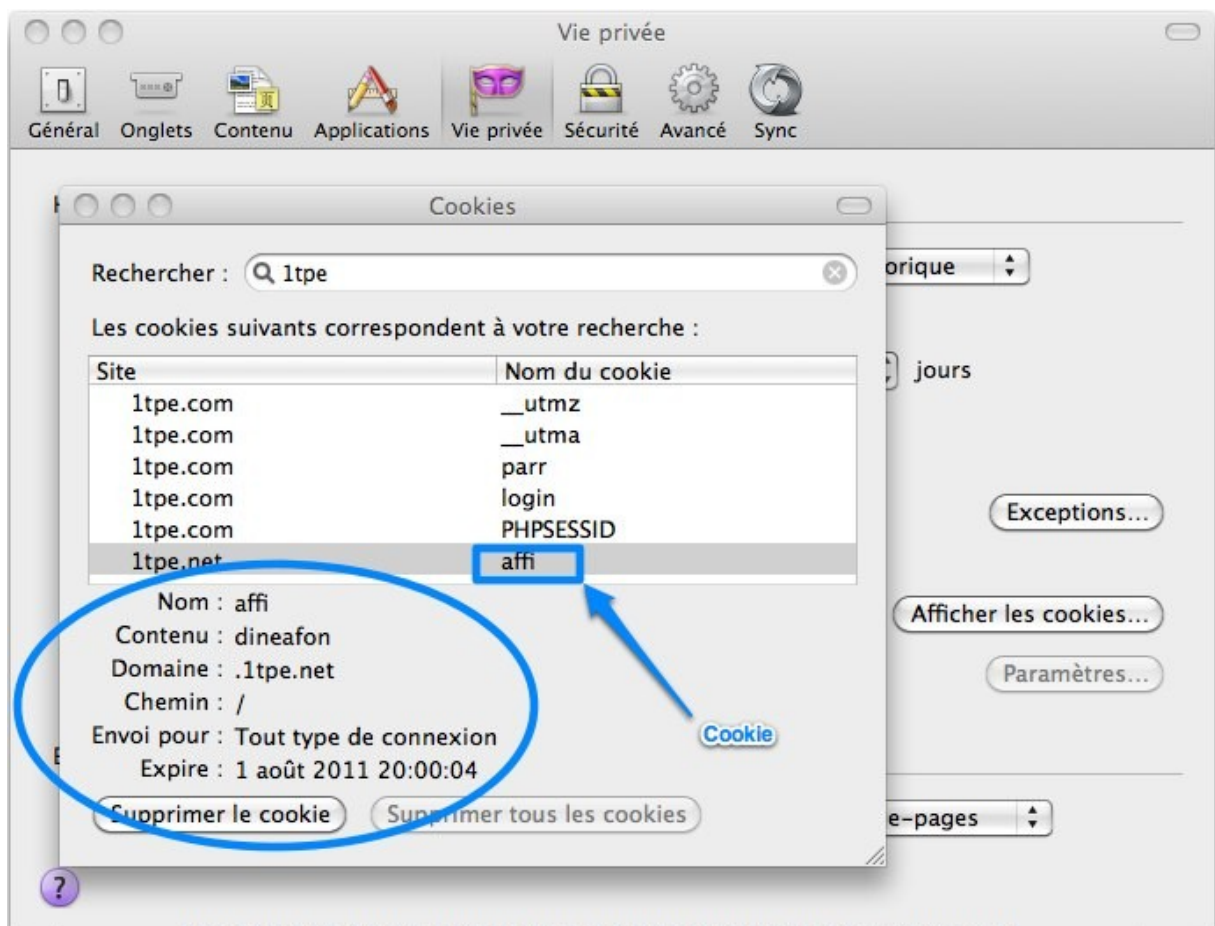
Vie privée

Général Onglets Contenu Applications Vie privée Sécurité Avancé Sync

Cookies

Rechercher : 1tpe

Les cookies suivants correspondent à votre recherche :

| Site | Nom du cookie |
|---|---|
| 1tpe.com | __utmz |
| 1tpe.com | __utma |
| 1tpe.com | parr |
| 1tpe.com | login |
| 1tpe.com | PHPSESSID |
| 1tpe.net | affi |

Nom : affi
Contenu : dineafon
Domaine : .1tpe.net
Chemin : /
Envoi pour : Tout type de connexion
Expire : 1 août 2011 20:00:04

Supprimer le cookie

Supprimer tous les cookies

orique

jours

Exceptions...

Afficher les cookies...

Paramètres...

Cookie

e-pages

?